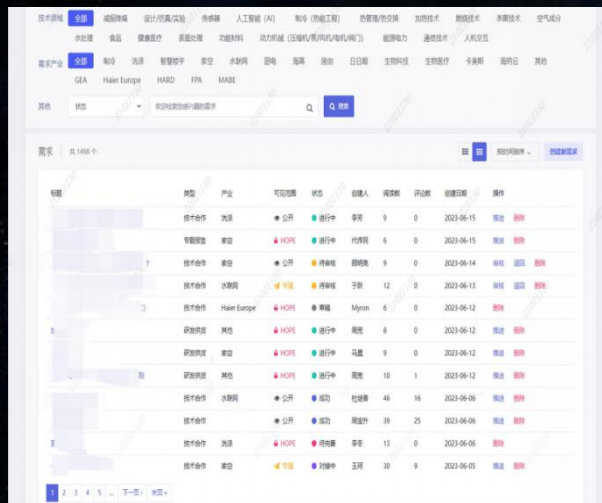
技术领域 全部 减振降噪 设计/仿真/实验 传感器 人工智能（AI） 制冷（热能工程） 热管理/热交换 加热技术 新材技术 杀菌技术 空气成分

水处理 食品 健康医疗 表面处理 功能材料 动力机械（压缩机/泵/风机/电机/阀门） 能源电力 通信技术 人机交互

需求产业 全部 制冷 洗涤 智慧楼宇 家空 水家电 厨电 海尔 国创 日日顺 生物科技 生物医疗 卡奥斯 海纳云 其他

GEA Haier Europe HARD FPA MABE

其他 状态 ⌄ 　 🔍 搜索

需求 共1486个 　 按时间排序 ⌄ 创建新需求

| 标题 | 类型 | 产业 | 可见范围 | 状态 | 创建人 | 阅读数 | 评论数 | 创建日期 | 操作 |
|---|---|---|---|---|---|---|---|---|---|
| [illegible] | 技术合作 | 洗涤 | 公开 | 进行中 | 李芳 | 9 | 0 | 2023-06-15 | 推送 删除 |
| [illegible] | 专题报告 | 家空 | HOPE | 进行中 | 代用同 | 6 | 0 | 2023-06-15 | 推送 删除 |
| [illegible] | 技术合作 | 家空 | 公开 | 待审核 | 顾晓亮 | 9 | 0 | 2023-06-14 | 审核 退回 删除 |
| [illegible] | 技术合作 | 水家电 | 专题 | 待审核 | 于群 | 12 | 0 | 2023-06-13 | 审核 退回 删除 |
| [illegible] | 技术合作 | Haier Europe | HOPE | 草稿 | Myron | 6 | 0 | 2023-06-12 | 删除 |
| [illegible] | 研发供应 | 其他 | HOPE | 进行中 | 周亮 | 8 | 0 | 2023-06-12 | 推送 删除 |
| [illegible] | 研发供应 | 家空 | HOPE | 进行中 | 马晨 | 9 | 0 | 2023-06-12 | 推送 删除 |
| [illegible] | 研发供应 | 其他 | HOPE | 进行中 | 周亮 | 10 | 1 | 2023-06-12 | 推送 删除 |
| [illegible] | 技术合作 | 水家电 | 公开 | 成功 | 杜继善 | 46 | 16 | 2023-06-06 | 推送 删除 |
| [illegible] | 技术合作 | | 公开 | 成功 | 周宝升 | 39 | 25 | 2023-06-06 | 推送 删除 |
| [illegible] | 技术合作 | 洗涤 | HOPE | 待完善 | 李冬 | 13 | 0 | 2023-06-06 | 推送 删除 |
| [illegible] | 技术合作 | 家空 | 专题 | 对接中 | 王珂 | 30 | 9 | 2023-06-05 | 推送 删除 |

1 2 3 4 5 ... 下一页 › 末页 »